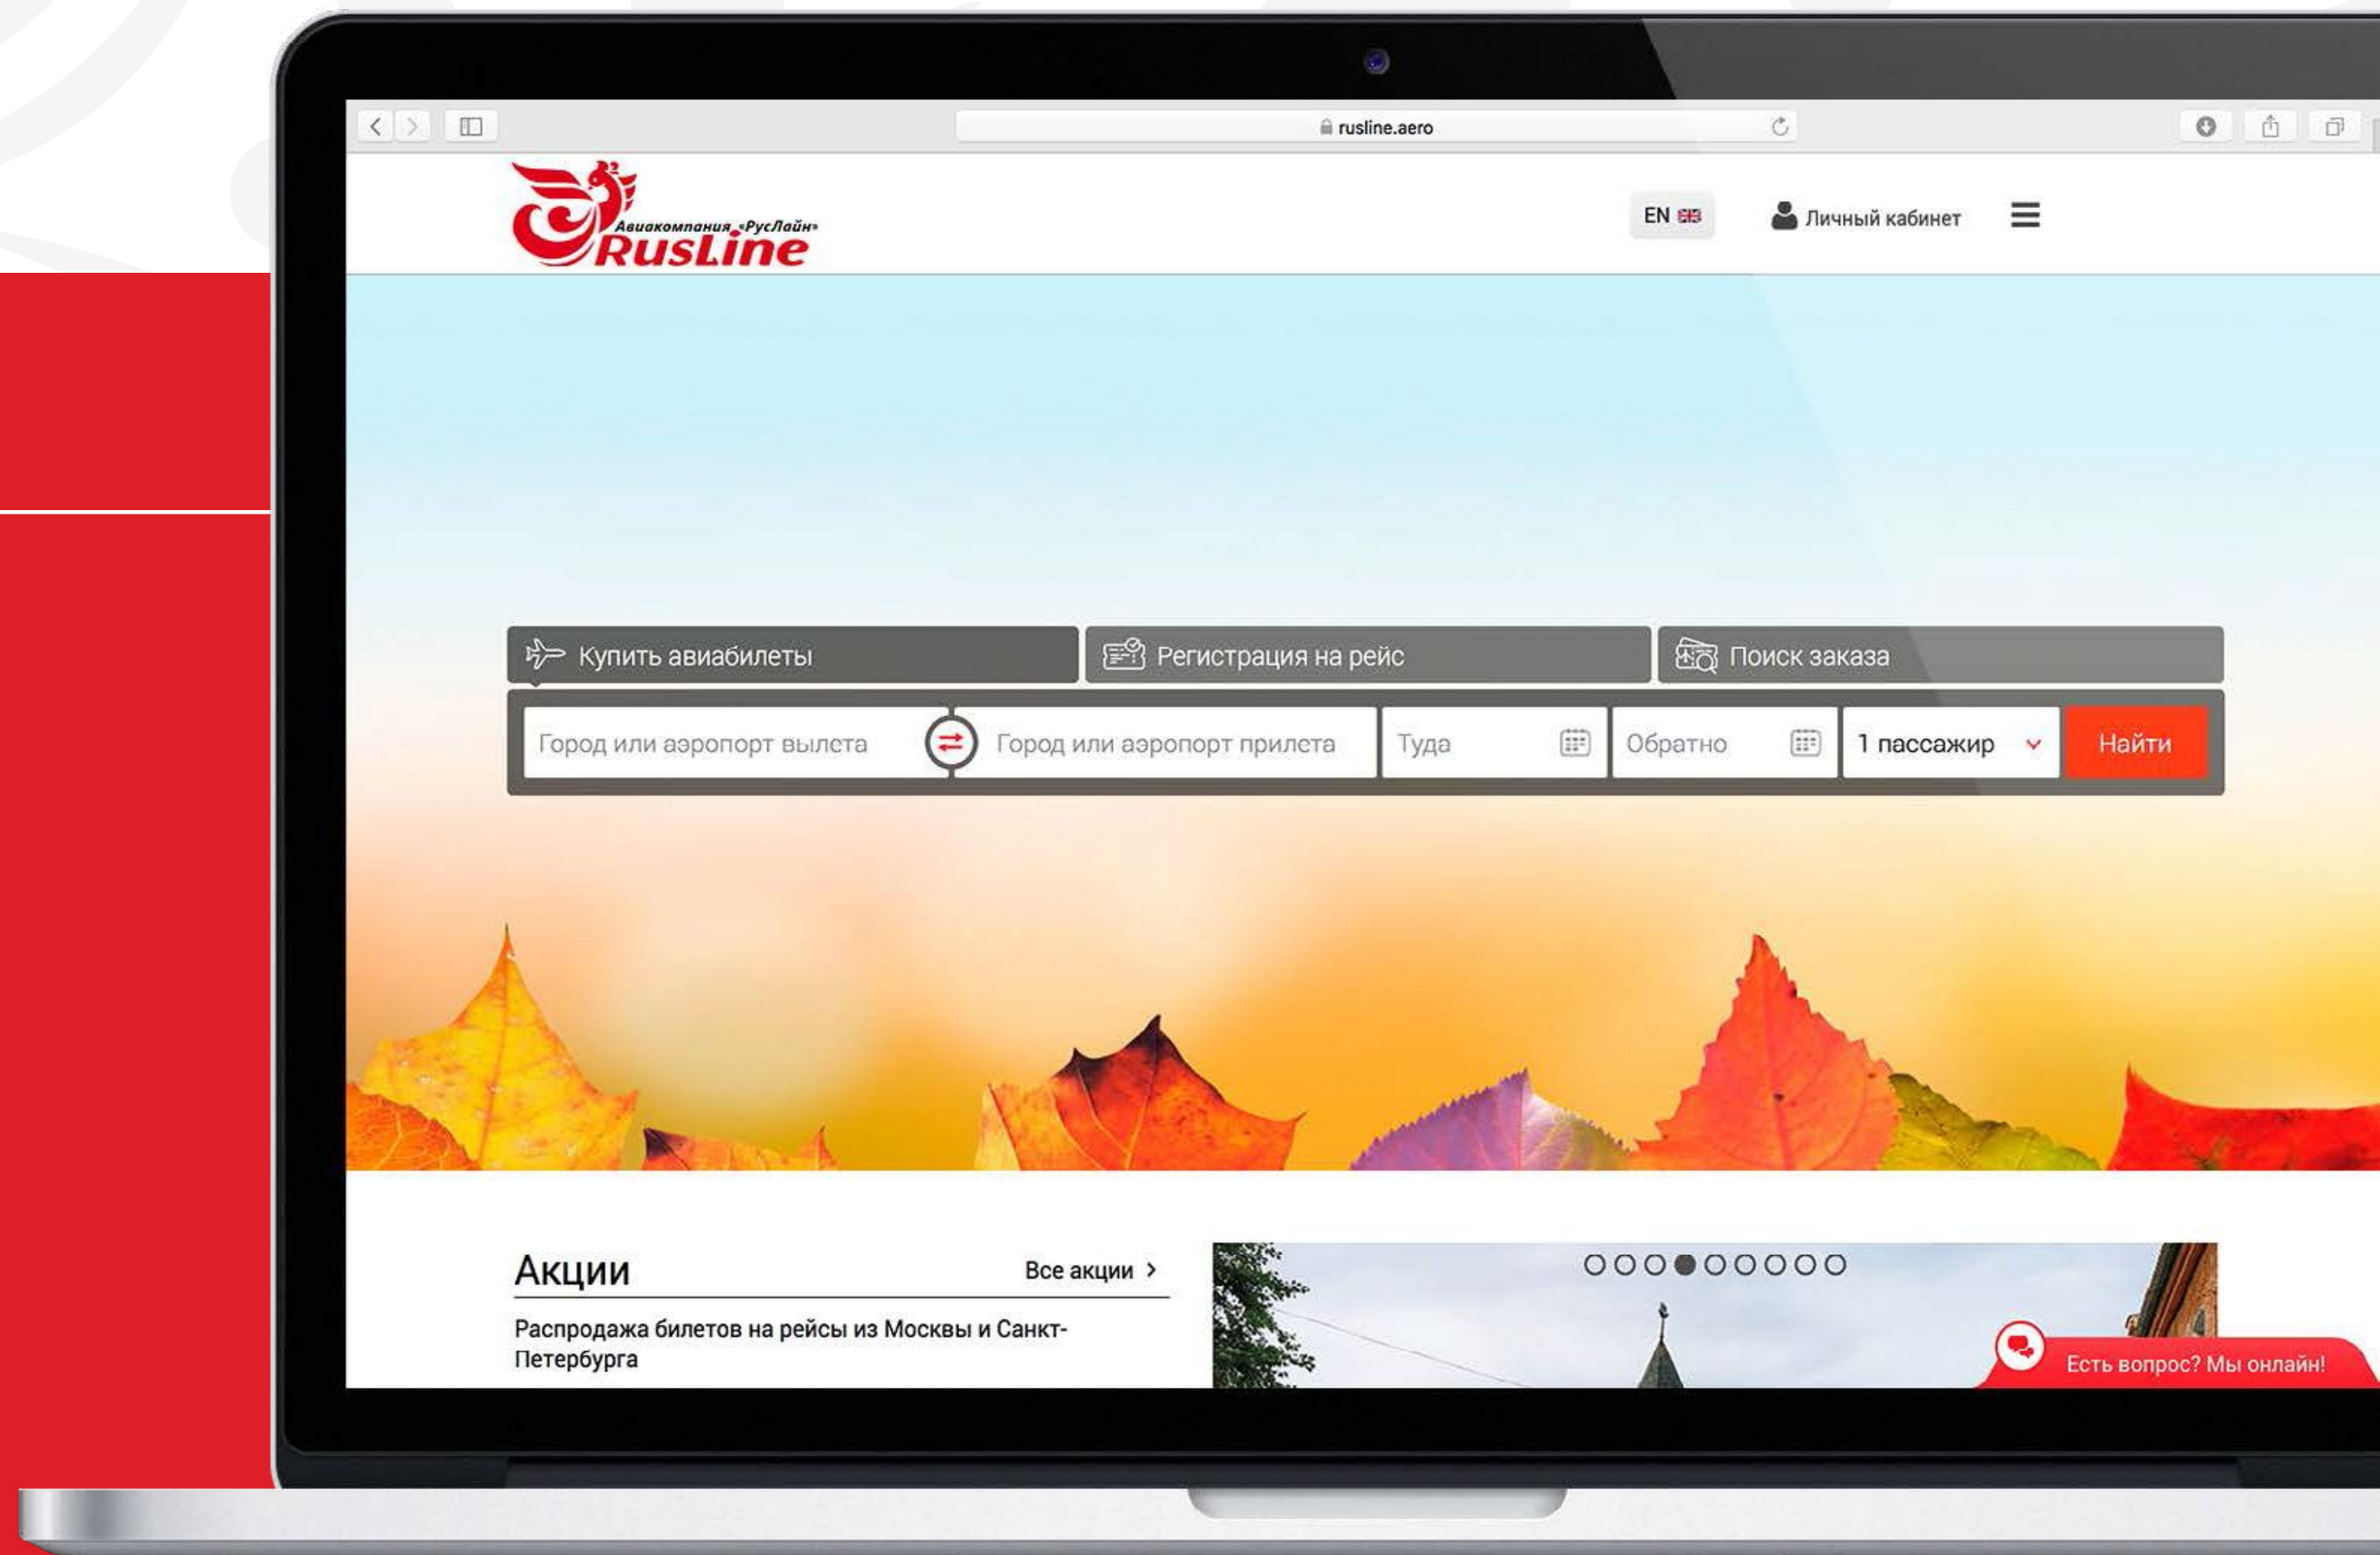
rusline.aero

Авиакомпания «РусЛайн»
RusLine

EN

Личный кабинет

Купить авиабилеты
Регистрация на рейс
Поиск заказа

Город или аэропорт вылета
Город или аэропорт прилета
Туда
Обратно
1 пассажир
Найти

Акции
Все акции >

Распродажа билетов на рейсы из Москвы и Санкт-Петербурга

Есть вопрос? Мы онлайн!